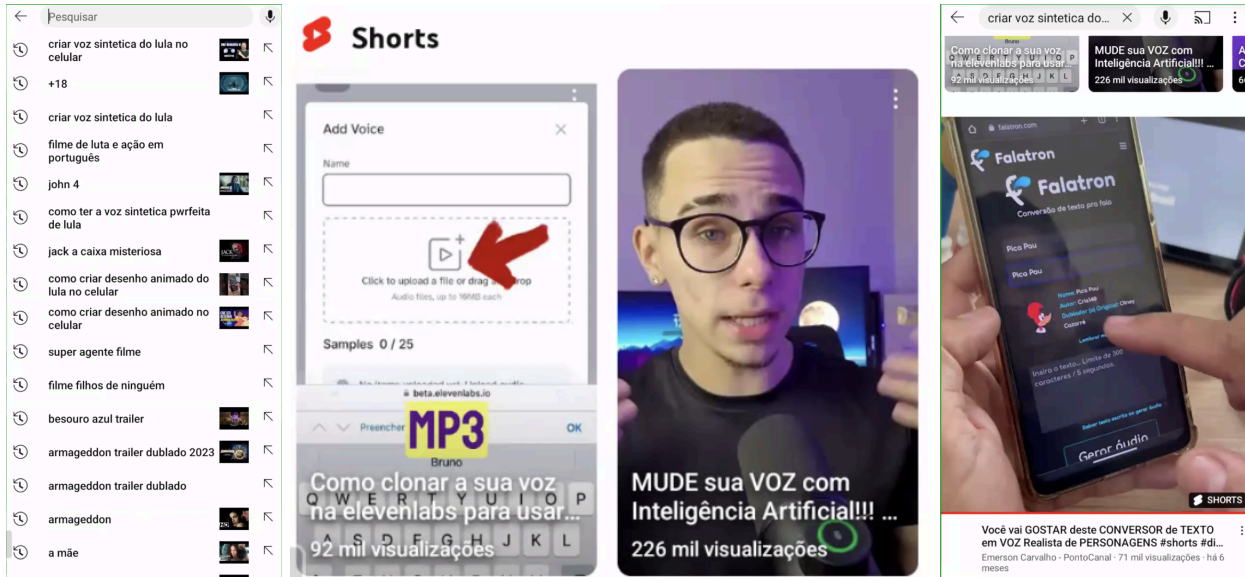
Pesquisar

criar voz sintetica do lula no celular

+18

criar voz sintetica do lula

filme de luta e ação em português

john 4

como ter a voz sintetica pwrfeita de lula

jack a caixa misteriosa

como criar desenho animado do lula no celular

como criar desenho animado no celular

super agente filme

filme filhos de ninguém

besouro azul trailer

armageddon trailer dublado 2023

armageddon trailer dublado

armageddon

a mãe

Shorts

Add Voice

Name

Click to upload a file or drag and drop

Audio files, up to 10MB each

Samples 0 / 25

beta.elevenlabs.io

Preencher

OK

MP3

Bruno

Como clonar a sua voz na elevenlabs para usar...

92 mil visualizações

MUDE sua VOZ com Inteligência Artificial!!! ...

226 mil visualizações

criar voz sintetica do...

Como clonar a sua voz na elevenlabs para usar...

92 mil visualizações

MUDE sua VOZ com Inteligência Artificial!!! ...

226 mil visualizações

falatron.com

Falatron

Falatron

Conversão de texto pra fala

Pica Pau

Pica Pau

Gerar áudio

SHORTS

Você vai GOSTAR deste CONVERSOR de TEXTO em VOZ Realista de PERSONAGENS #shorts #di...

Emerson Carvalho - PontoCanal · 71 mil visualizações · há 6 meses